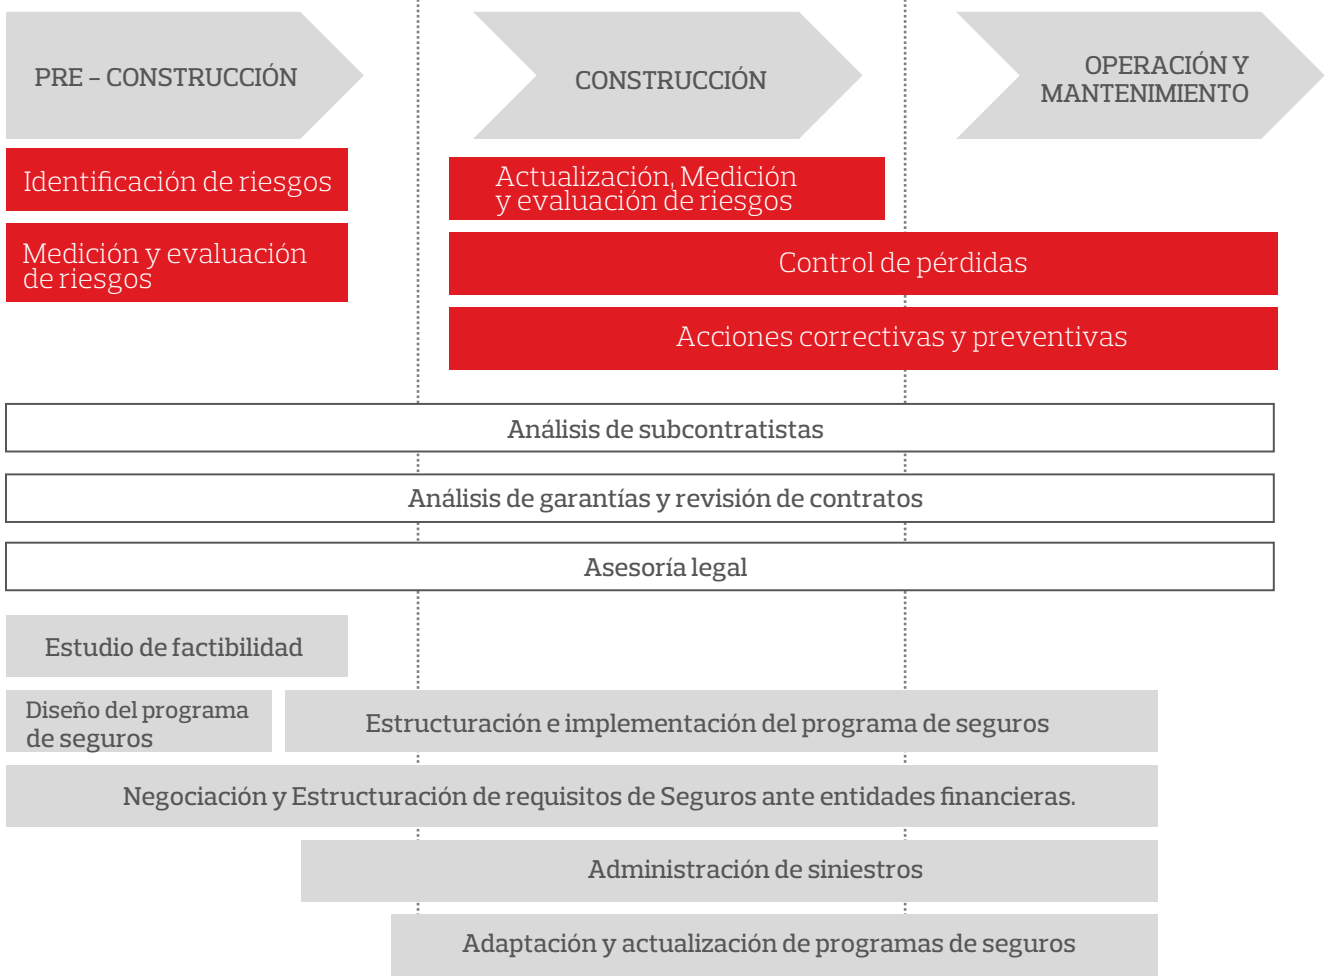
PRE – CONSTRUCCIÓN

CONSTRUCCIÓN

OPERACIÓN Y MANTENIMIENTO

Identificación de riesgos

Actualización, Medición y evaluación de riesgos

Medición y evaluación de riesgos

Control de pérdidas

Acciones correctivas y preventivas

Análisis de subcontratistas

Análisis de garantías y revisión de contratos

Asesoría legal

Estudio de factibilidad

Diseño del programa de seguros

Estructuración e implementación del programa de seguros

Negociación y Estructuración de requisitos de Seguros ante entidades financieras.

Administración de siniestros

Adaptación y actualización de programas de seguros